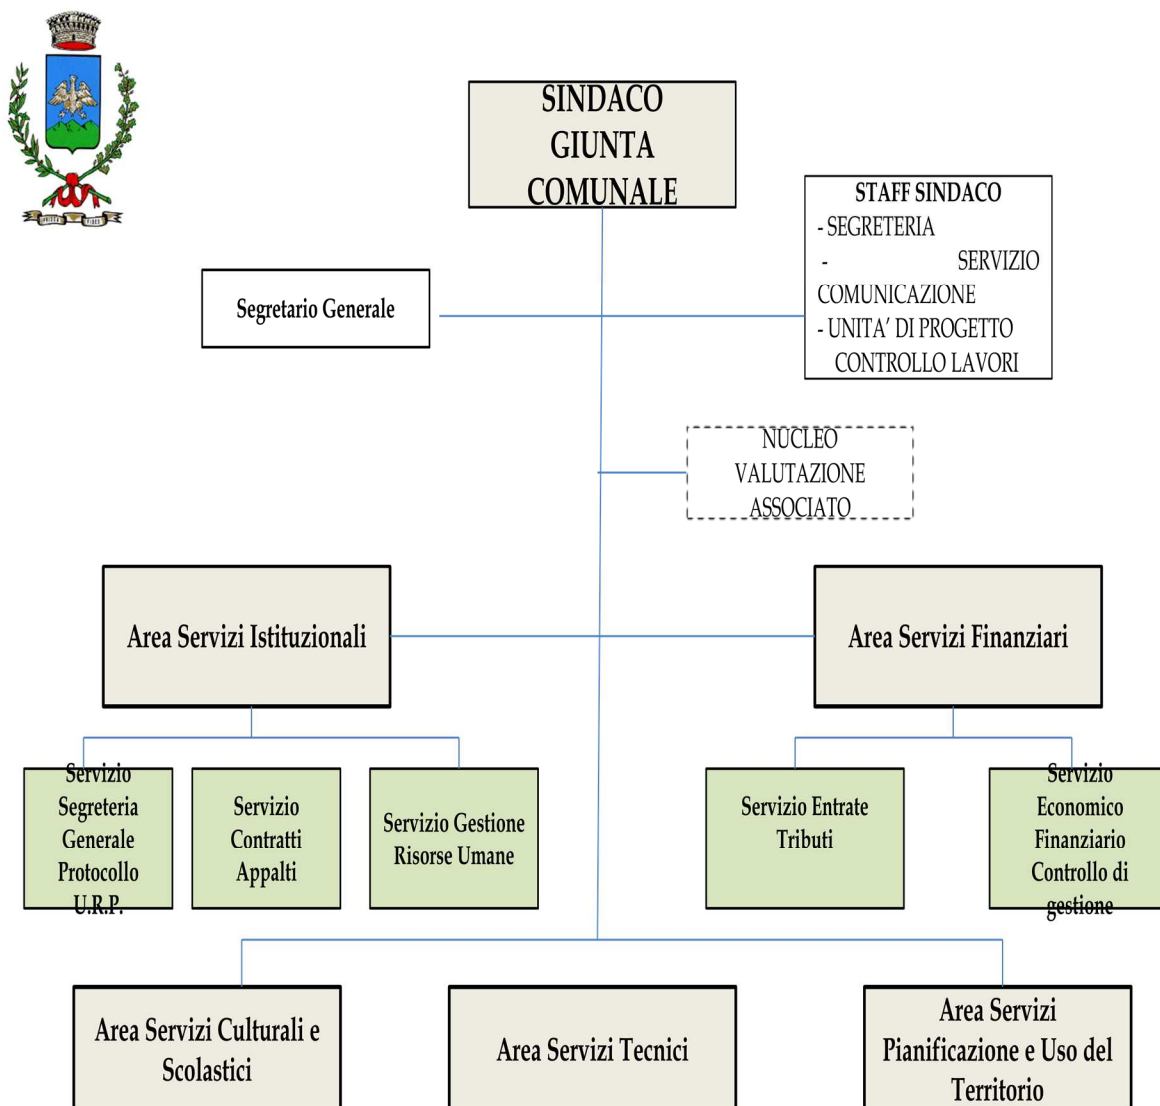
SINDACO GIUNTA COMUNALE

STAFF SINDACO
- SEGRETERIA
- SERVIZIO COMUNICAZIONE
- UNITA' DI PROGETTO CONTROLLO LAVORI

Segretario Generale

NUCLEO VALUTAZIONE ASSOCIATO

Area Servizi Istituzionali

Area Servizi Finanziari

Servizio Segreteria Generale Protocollo U.R.P.

Servizio Contratti Appalti

Servizio Gestione Risorse Umane

Servizio Entrate Tributi

Servizio Economico Finanziario Controllo di gestione

Area Servizi Culturali e Scolastici

Area Servizi Tecnici

Area Servizi Pianificazione e Uso del Territorio